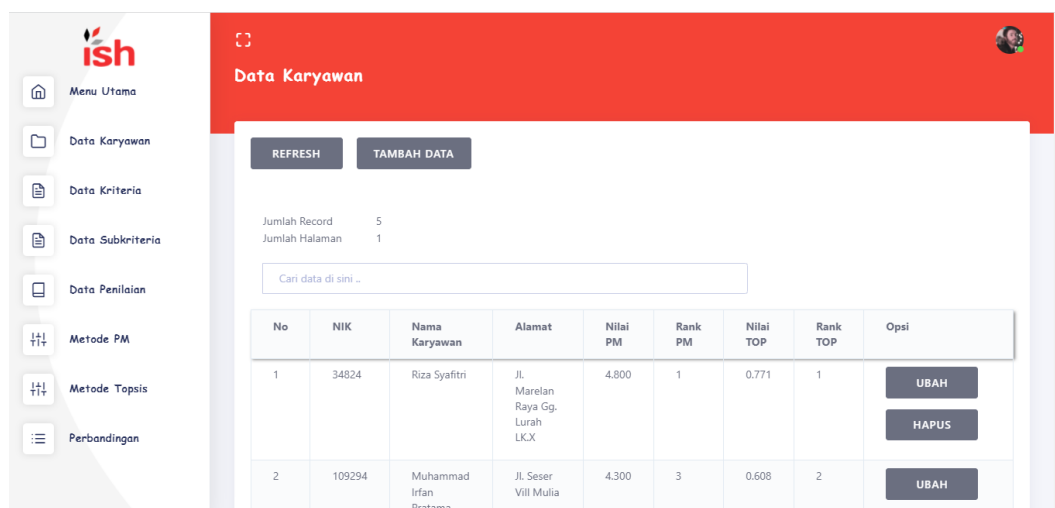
ish

Menu Utama

Data Karyawan

Data Kriteria

Data Subkriteria

Data Penilaian

Metode PM

Metode Topsis

Perbandingan

Data Karyawan

REFRESH TAMBAH DATA

Jumlah Record 5
Jumlah Halaman 1

Cari data di sini ..

| No | NIK | Nama Karyawan | Alamat | Nilai PM | Rank PM | Nilai TOP | Rank TOP | Opsi |
|---|---|---|---|---|---|---|---|---|
| 1 | 34824 | Riza Syafitri | Jl. Marelan Raya Gg. Lurah LK.X | 4.800 | 1 | 0.771 | 1 | UBAH HAPUS |
| 2 | 109294 | Muhammad Irfan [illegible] | Jl. Seser Vill Mulia | 4.300 | 3 | 0.608 | 2 | UBAH |